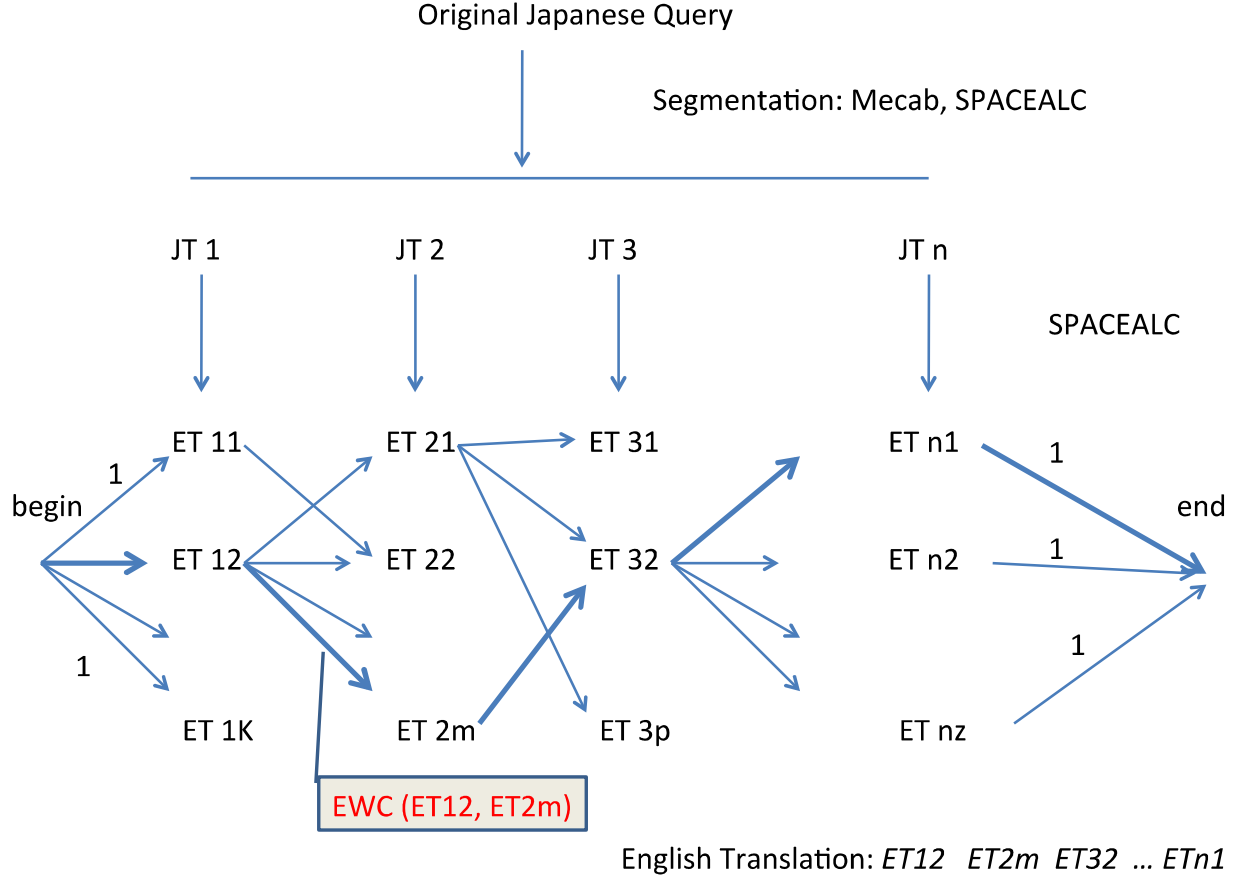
Original Japanese Query

Segmentation: Mecab, SPACEALC

JT 1
JT 2
JT 3
JT n

SPACEALC

begin
1
ET 11
ET 12
1
ET 1K

ET 21
ET 22
ET 2m

ET 31
ET 32
ET 3p

ET n1
ET n2
ET nz

1
1
1
end

EWC (ET12, ET2m)

English Translation: *ET12 ET2m ET32 … ETn1*